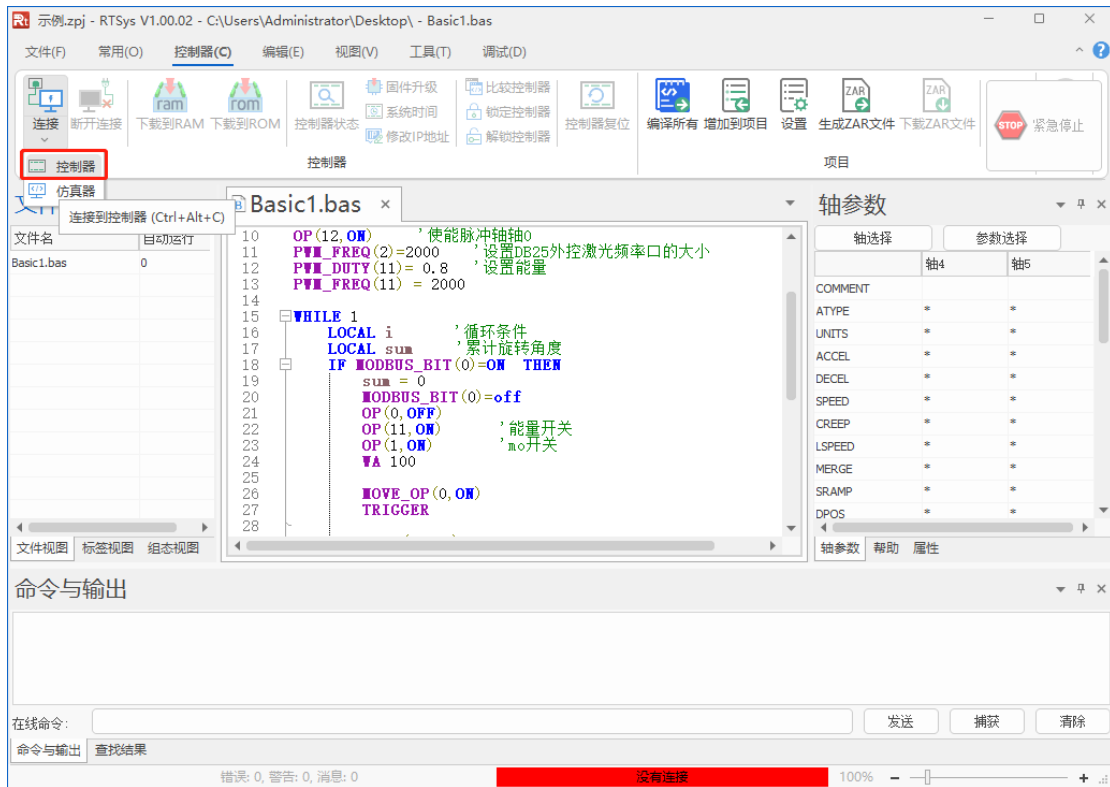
示例.zpj - RTSys V1.00.02 - C:\Users\Administrator\Desktop\ - Basic1.bas

文件(F) 常用(O) 控制器(C) 编辑(E) 视图(V) 工具(T) 调试(D)

连接 断开连接 ram 下载到RAM rom 下载到ROM 控制器状态 固件升级 系统时间 修改IP地址 比较控制器 锁定控制器 解锁控制器 控制器复位 编译所有 增加到项目 设置 ZAR 生成ZAR文件 ZAR 下载ZAR文件 STOP 紧急停止

控制器 仿真器 连接到控制器 (Ctrl+Alt+C)

控制器 项目

文件

| 文件名 | 自动运行 |
|---|---|
| Basic1.bas | 0 |

文件视图 标签视图 组态视图

Basic1.bas ×

10 OP(12,ON) '使能脉冲轴轴0
11 PWM_FREQ(2)=2000 '设置DB25外控激光频率口的大小
12 PWM_DUTY(11)= 0.8 '设置能量
13 PWM_FREQ(11) = 2000
14
15 WHILE 1
16 LOCAL i '循环条件
17 LOCAL sum '累计旋转角度
18 IF MODBUS_BIT(0)=ON THEN
19 sum = 0
20 MODBUS_BIT(0)=off
21 OP(0,OFF)
22 OP(11,ON) '能量开关
23 OP(1,ON) 'mo开关
24 WA 100
25
26 MOVE_OP(0,ON)
27 TRIGGER
28

轴参数

轴选择 参数选择

| | 轴4 | 轴5 |
|---|---|---|
| COMMENT | | |
| ATYPE | * | * |
| UNITS | * | * |
| ACCEL | * | * |
| DECEL | * | * |
| SPEED | * | * |
| CREEP | * | * |
| LSPEED | * | * |
| MERGE | * | * |
| SRAMP | * | * |
| DPOS | * | * |

轴参数 帮助 属性

命令与输出

在线命令: 发送 捕获 清除

命令与输出 查找结果

错误: 0, 警告: 0, 消息: 0 没有连接 100%